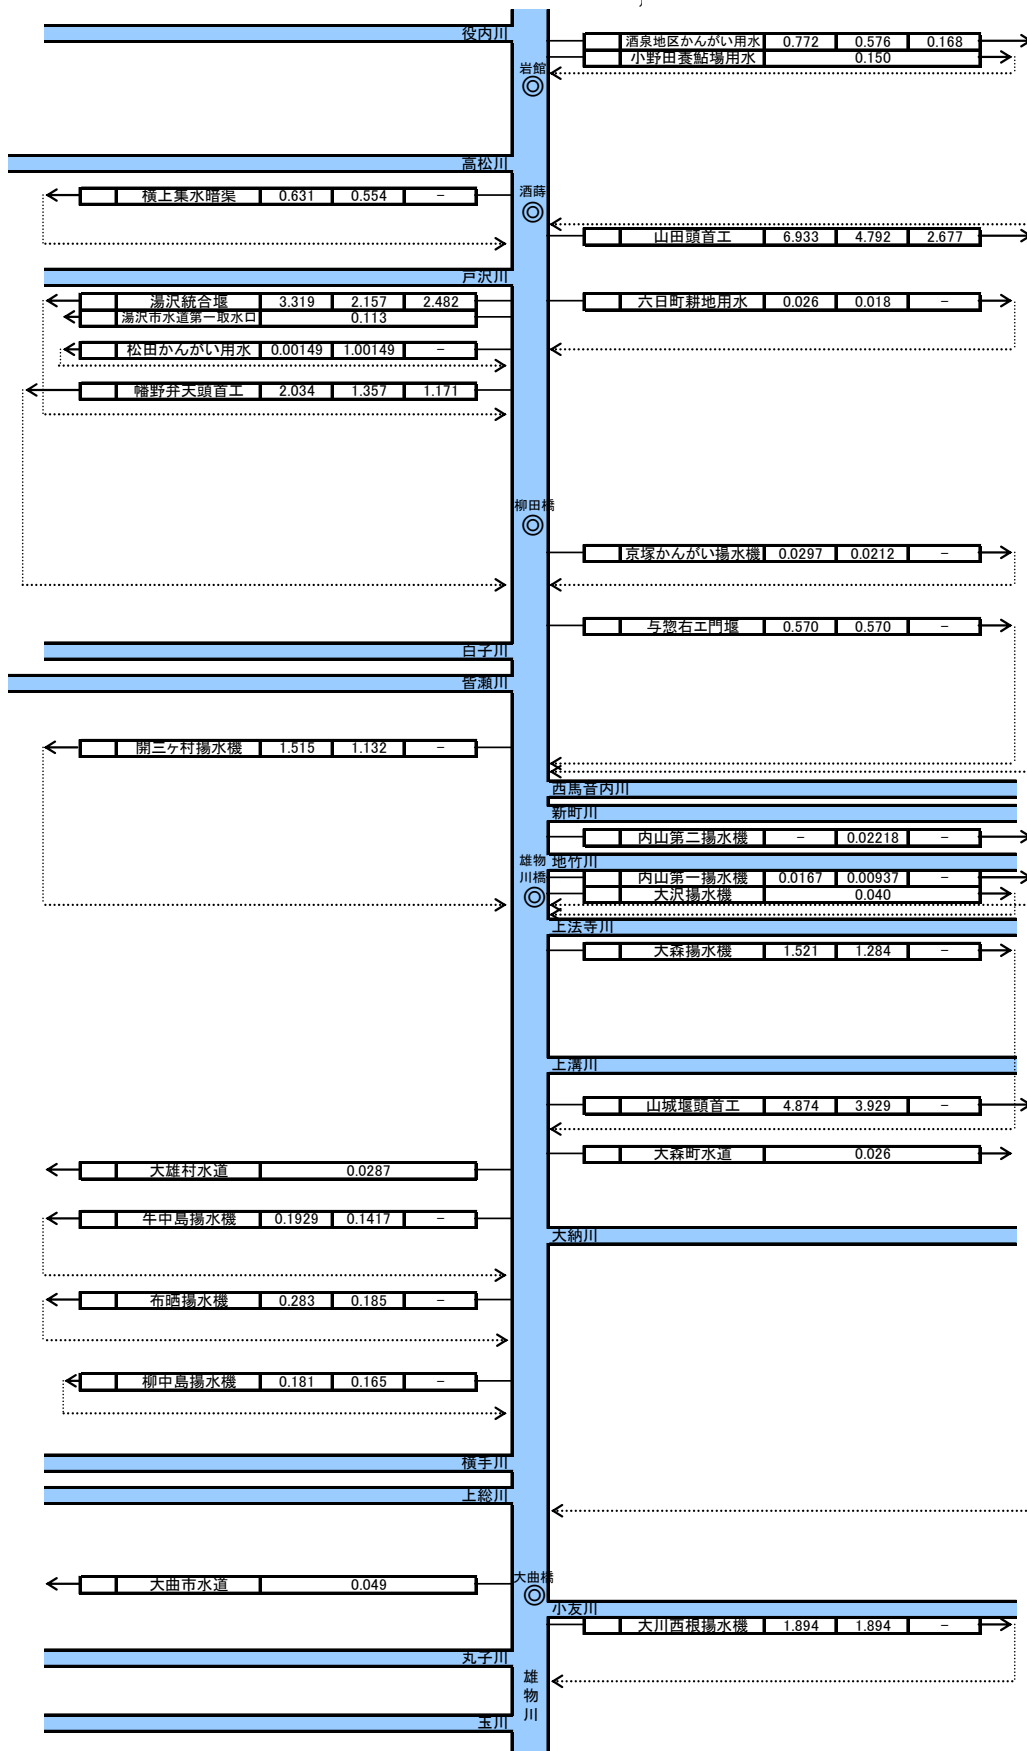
役内川
酒泉地区かんがい用水 | 0.772 | 0.576 | 0.168
小野田養鮎場用水 | 0.150
岩館
高松川
横上集水暗渠 | 0.631 | 0.554 | –
酒蒔
山田頭首工 | 6.933 | 4.792 | 2.677
戸沢川
湯沢統合堰 | 3.319 | 2.157 | 2.482
湯沢市水道第一取水口 | 0.113
六日町耕地用水 | 0.026 | 0.018 | –
松田かんがい用水 | 0.00149 | 1.00149 | –
幡野弁天頭首工 | 2.034 | 1.357 | 1.171
柳田橋
京塚かんがい揚水機 | 0.0297 | 0.0212 | –
与惣右エ門堰 | 0.570 | 0.570 | –
白子川
皆瀬川
開三ヶ村揚水機 | 1.515 | 1.132 | –
西馬音内川
新町川
内山第二揚水機 | – | 0.02218 | –
雄物川橋
地竹川
内山第一揚水機 | 0.0167 | 0.00937 | –
大沢揚水機 | 0.040
上法寺川
大森揚水機 | 1.521 | 1.284 | –
上溝川
山城堰頭首工 | 4.874 | 3.929 | –
大森町水道 | 0.026
大雄村水道 | 0.0287
牛中島揚水機 | 0.1929 | 0.1417 | –
大納川
布晒揚水機 | 0.283 | 0.185 | –
柳中島揚水機 | 0.181 | 0.165 | –
横手川
上総川
大曲市水道 | 0.049
大曲橋
小友川
大川西根揚水機 | 1.894 | 1.894 | –
丸子川
雄物川
玉川